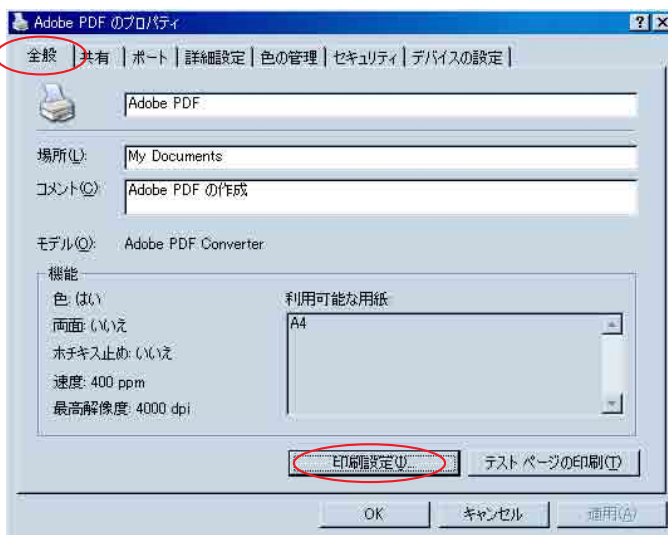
Adobe PDF のプロパティ

?

全般 | 共有 | ポート | 詳細設定 | 色の管理 | セキュリティ | デバイスの設定

Adobe PDF

場所(L): My Documents

コメント(C): Adobe PDF の作成

モデル(O): Adobe PDF Converter

機能

色: はい

両面: いいえ

ホチキス止め: いいえ

速度: 400 ppm

最高解像度: 4000 dpi

利用可能な用紙

A4

印刷設定(I)...

テスト ページの印刷(T)

OK

キャンセル

適用(A)